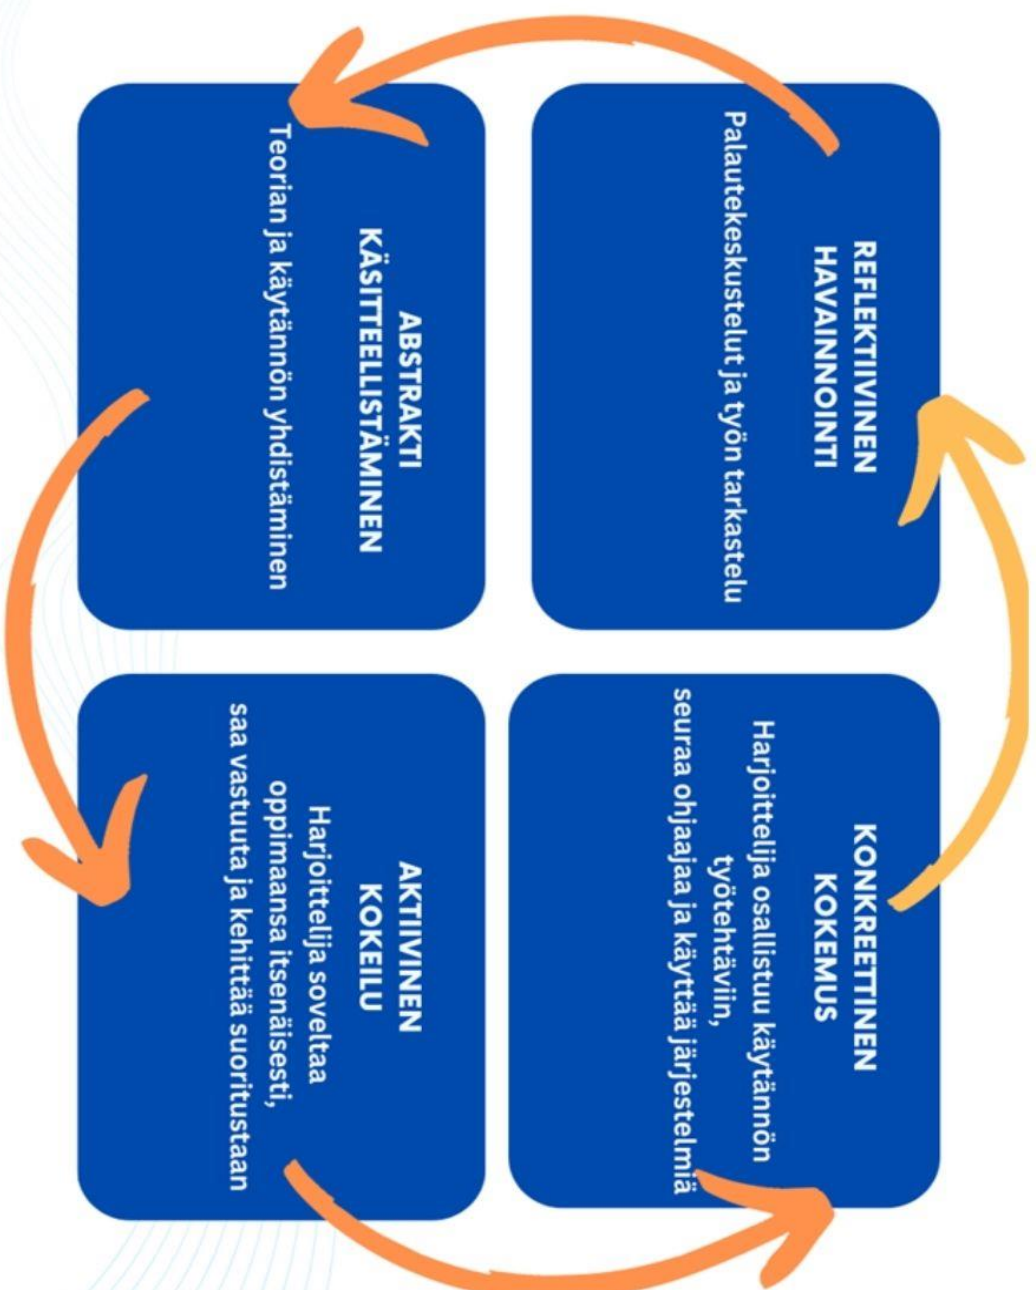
KONKREETTINEN KOKEMUS
Harjoittelija osallistuu käytännön työtehtäviin, seuraa ohjaajaa ja käyttää järjestelmiä

REFLEKTIIVINEN HAVAINNOINTI
Palautekeskustelut ja työn tarkastelu

ABSTRAKTI KÄSITTEELLISTÄMINEN
Teorian ja käytännön yhdistäminen

AKTIIVINEN KOKEILU
Harjoittelija soveltaa oppimaansa itsenäisesti, saa vastuuta ja kehittää suoritustaan